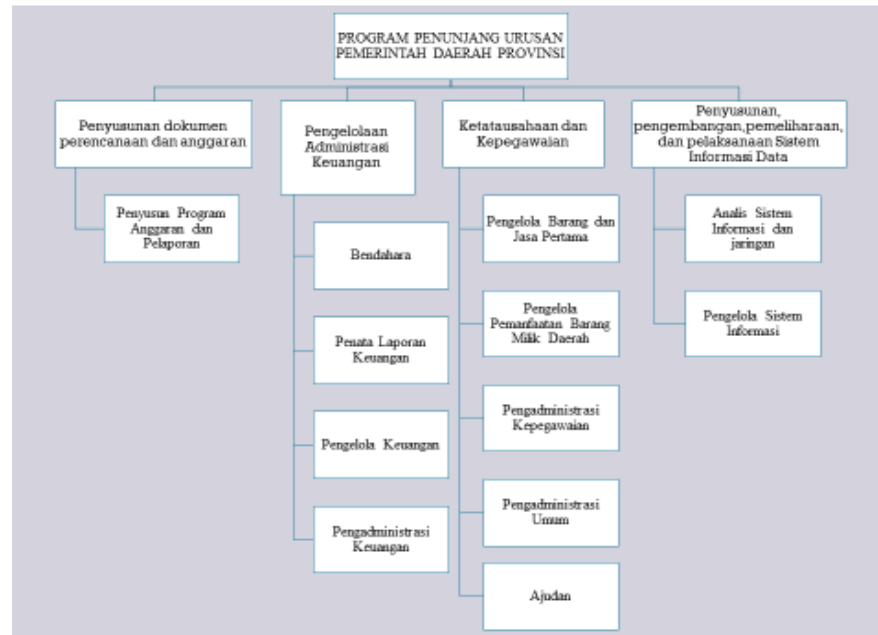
PROGRAM PENUNJANG URUSAN PEMERINTAH DAERAH PROVINSI

Penyusunan dokumen perencanaan dan anggaran

Penyusun Program Anggaran dan Pelaporan

Pengelolaan Administrasi Keuangan

Bendahara

Penata Laporan Keuangan

Pengelola Keuangan

Pengadministrasi Keuangan

Ketatausahaan dan Kepegawaian

Pengelola Barang dan Jasa Pertama

Pengelola Pemanfaatan Barang Milik Daerah

Pengadministrasi Kepegawaian

Pengadministrasi Umum

Ajudan

Penyusunan, pengembangan,pemeliharaan, dan pelaksanaan Sistem Informasi Data

Analis Sistem Informasi dan jaringan

Pengelola Sistem Informasi